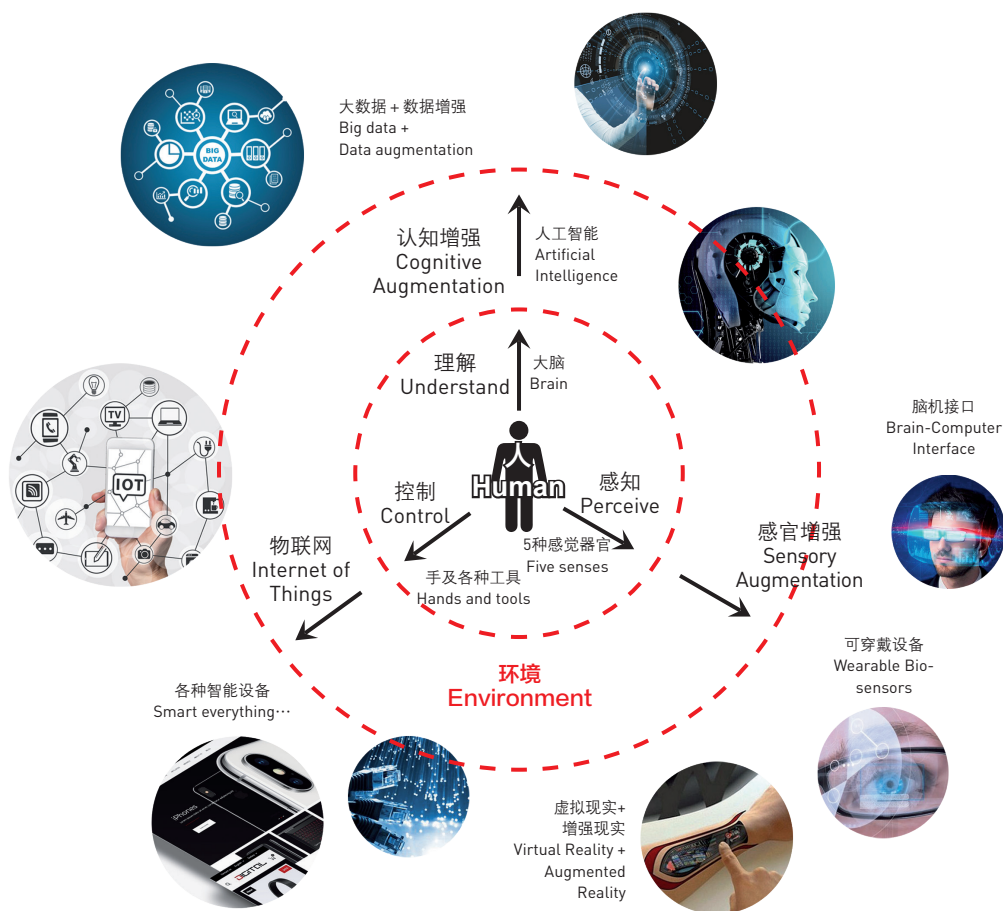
大数据 + 数据增强
Big data +
Data augmentation

BIG DATA

认知增强
Cognitive
Augmentation

人工智能
Artificial
Intelligence

理解
Understand

大脑
Brain

脑机接口
Brain-Computer
Interface

TV

IOT

控制
Control

Human

感知
Perceive

5种感觉器官
Five senses

感官增强
Sensory
Augmentation

物联网
Internet of
Things

手及各种工具
Hands and tools

可穿戴设备
Wearable Bio-
sensors

环境
Environment

各种智能设备
Smart everything…

iPhones

虚拟现实+
增强现实
Virtual Reality +
Augmented
Reality